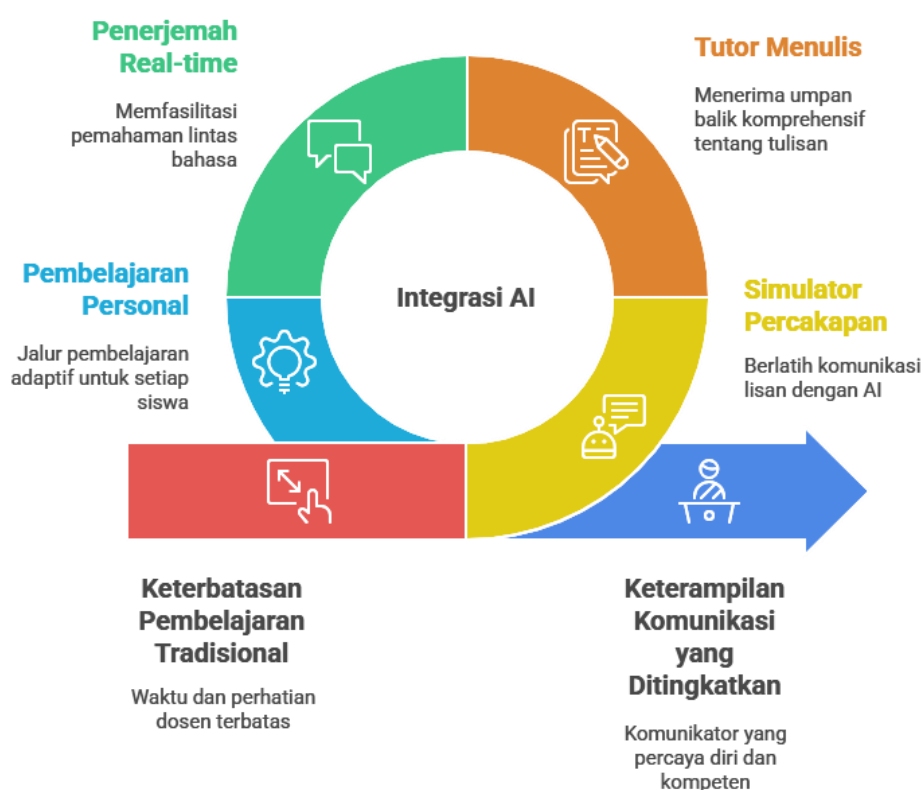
Penerjemah Real-time

Memfasilitasi pemahaman lintas bahasa

Tutor Menulis

Menerima umpan balik komprehensif tentang tulisan

Integrasi AI

Pembelajaran Personal

Jalur pembelajaran adaptif untuk setiap siswa

Simulator Percakapan

Berlatih komunikasi lisan dengan AI

Keterbatasan Pembelajaran Tradisional

Waktu dan perhatian dosen terbatas

Keterampilan Komunikasi yang Ditingkatkan

Komunikator yang percaya diri dan kompeten